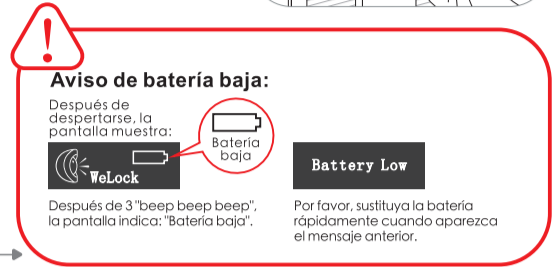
Aviso de batería baja:

Después de despertarse, la pantalla muestra:

Batería baja

WeLock

Battery Low

Después de 3 "beep beep beep", la pantalla indica: "Batería baja".

Por favor, sustituya la batería rápidamente cuando aparezca el mensaje anterior.